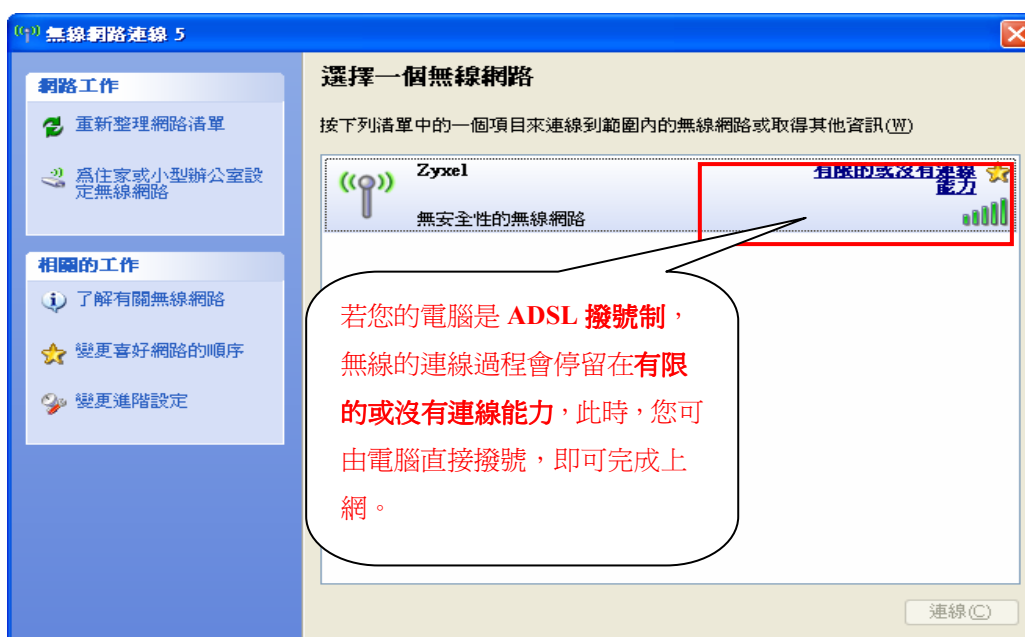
無線網路連線 5

網路工作

重新整理網路清單

為住家或小型辦公室設定無線網路

相關的工作

了解有關無線網路

變更喜好網路的順序

變更進階設定

選擇一個無線網路

按下列清單中的一個項目來連線到範圍內的無線網路或取得其他資訊(W)

Zyxel

無安全性的無線網路

有限的或沒有連線能力

若您的電腦是 ADSL 撥號制，無線的連線過程會停留在有限的或沒有連線能力，此時，您可由電腦直接撥號，即可完成上網。

連線(C)